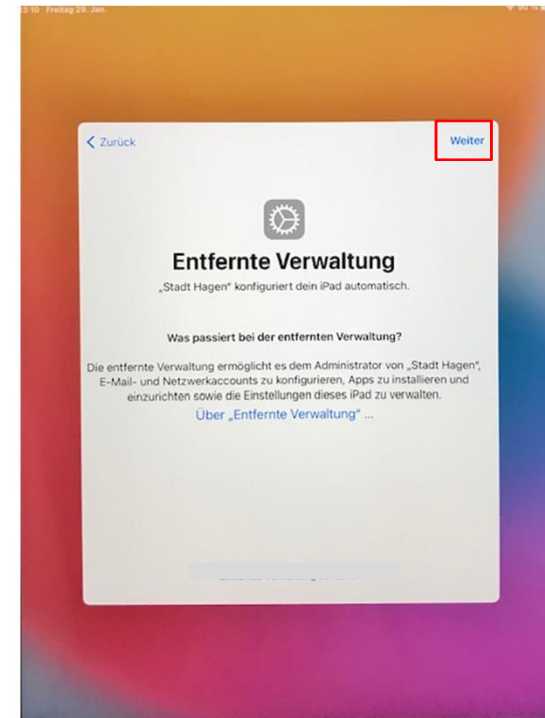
13:10 Freitag 29. Jan.

< Zurück

Weiter

Entfernte Verwaltung

„Stadt Hagen“ konfiguriert dein iPad automatisch.

Was passiert bei der entfernten Verwaltung?

Die entfernte Verwaltung ermöglicht es dem Administrator von „Stadt Hagen“, E-Mail- und Netzwerkaccounts zu konfigurieren, Apps zu installieren und einzurichten sowie die Einstellungen dieses iPad zu verwalten.

Über „Entfernte Verwaltung“ ...

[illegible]